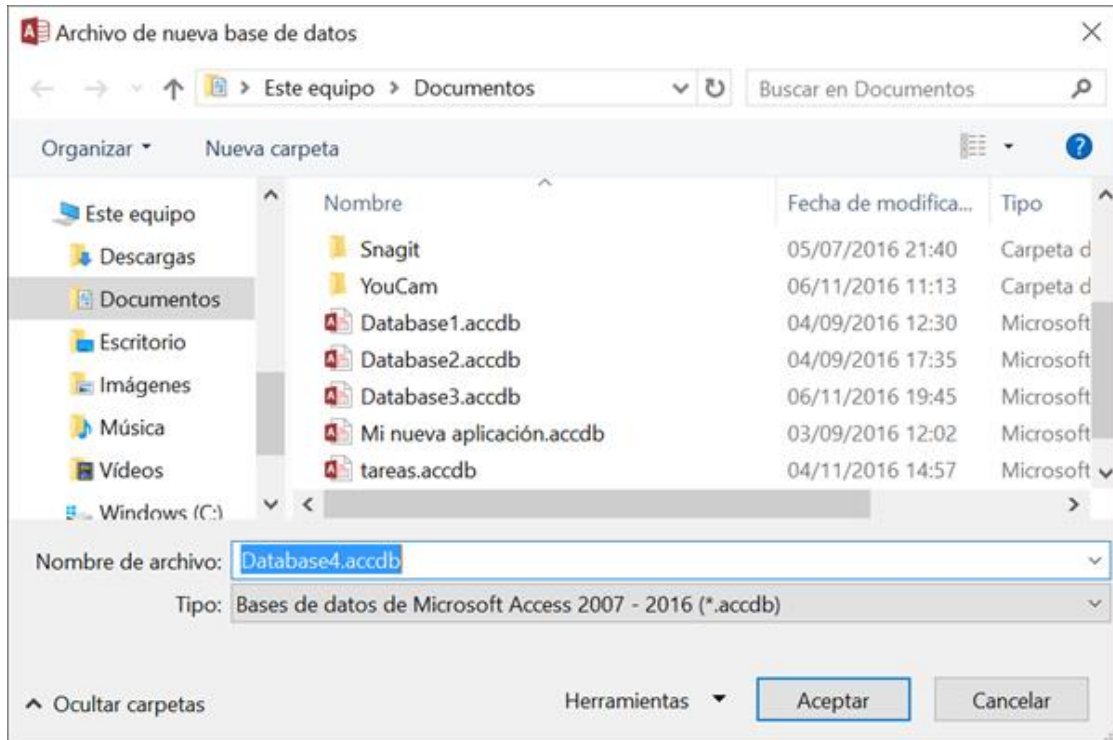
Archivo de nueva base de datos

Este equipo > Documentos

Buscar en Documentos

Organizar ▾ Nueva carpeta

Este equipo
Descargas
Documentos
Escritorio
Imágenes
Música
Vídeos
Windows (C:)

| Nombre | Fecha de modifica... | Tipo |
|---|---|---|
| Snagit | 05/07/2016 21:40 | Carpeta d |
| YouCam | 06/11/2016 11:13 | Carpeta d |
| Database1.accdb | 04/09/2016 12:30 | Microsoft |
| Database2.accdb | 04/09/2016 17:35 | Microsoft |
| Database3.accdb | 06/11/2016 19:45 | Microsoft |
| Mi nueva aplicación.accdb | 03/09/2016 12:02 | Microsoft |
| tareas.accdb | 04/11/2016 14:57 | Microsoft |

Nombre de archivo: Database4.accdb

Tipo: Bases de datos de Microsoft Access 2007 - 2016 (*.accdb)

Ocultar carpetas

Herramientas ▾ Aceptar Cancelar